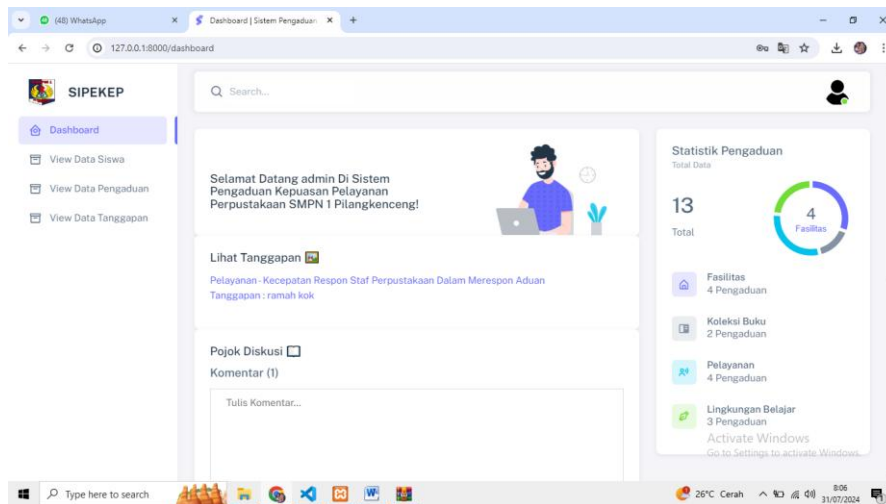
(48) WhatsApp
Dashboard | Sistem Pengaduan
127.0.0.1:8000/dashboard

SIPEKEP
Dashboard
View Data Siswa
View Data Pengaduan
View Data Tanggapan

Search...

Selamat Datang admin Di Sistem Pengaduan Kepuasan Pelayanan Perpustakaan SMPN 1 Pilangkenceng!

Lihat Tanggapan
Pelayanan - Kecepatan Respon Staf Perpustakaan Dalam Merespon Aduan
Tanggapan : ramah kok

Pojok Diskusi
Komentar (1)
Tulis Komentar...

Statistik Pengaduan
Total Data
13
Total
4
Fasilitas
Fasilitas
4 Pengaduan
Koleksi Buku
2 Pengaduan
Pelayanan
4 Pengaduan
Lingkungan Belajar
3 Pengaduan
Activate Windows
Go to Settings to activate Windows.

Type here to search
26°C Cerah
8:06
31/07/2024